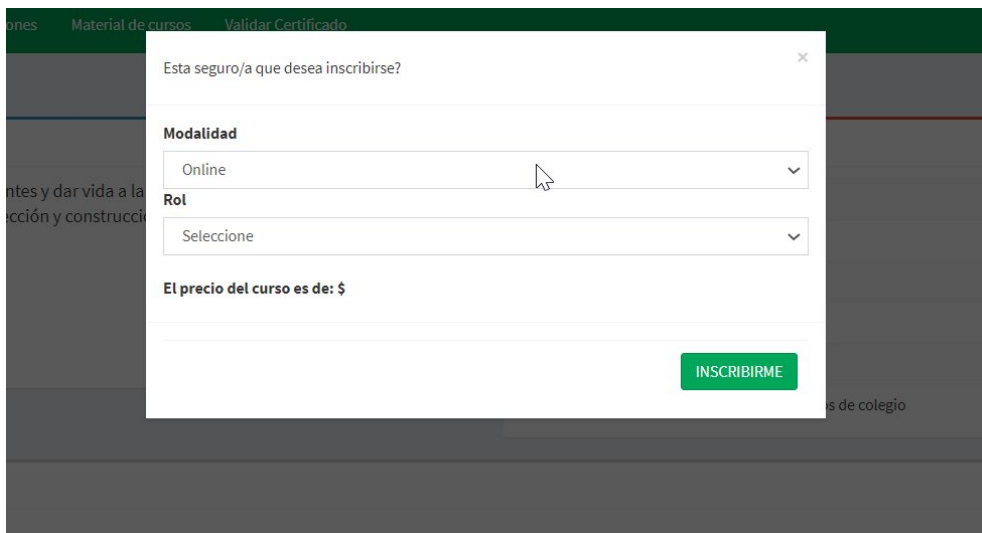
ones Material de cursos Validar Certificado

Esta seguro/a que desea inscribirse?

×

Modalidad

Online

Rol

Seleccione

El precio del curso es de: $

INSCRIBIRME

ntes y dar vida a la

ección y construcci

s de colegio